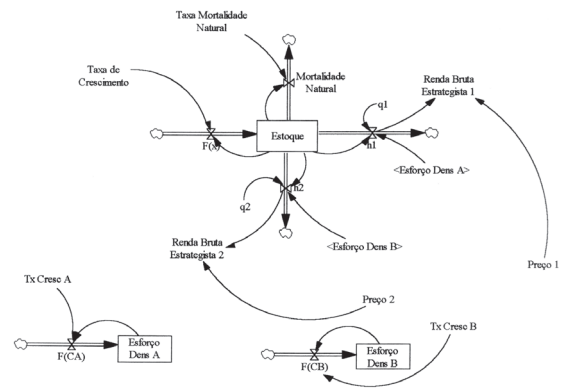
Taxa Mortalidade Natural

Taxa de Crescimento

Mortalidade Natural

Renda Bruta Estrategista 1

q1

Estoque

F(x)

h1

<Esforço Dens A>

h2

q2

<Esforço Dens B>

Renda Bruta Estrategista 2

Preço 1

Tx Cresc A

Preço 2

Esforço Dens A

F(CA)

Tx Cresc B

Esforço Dens B

F(CB)